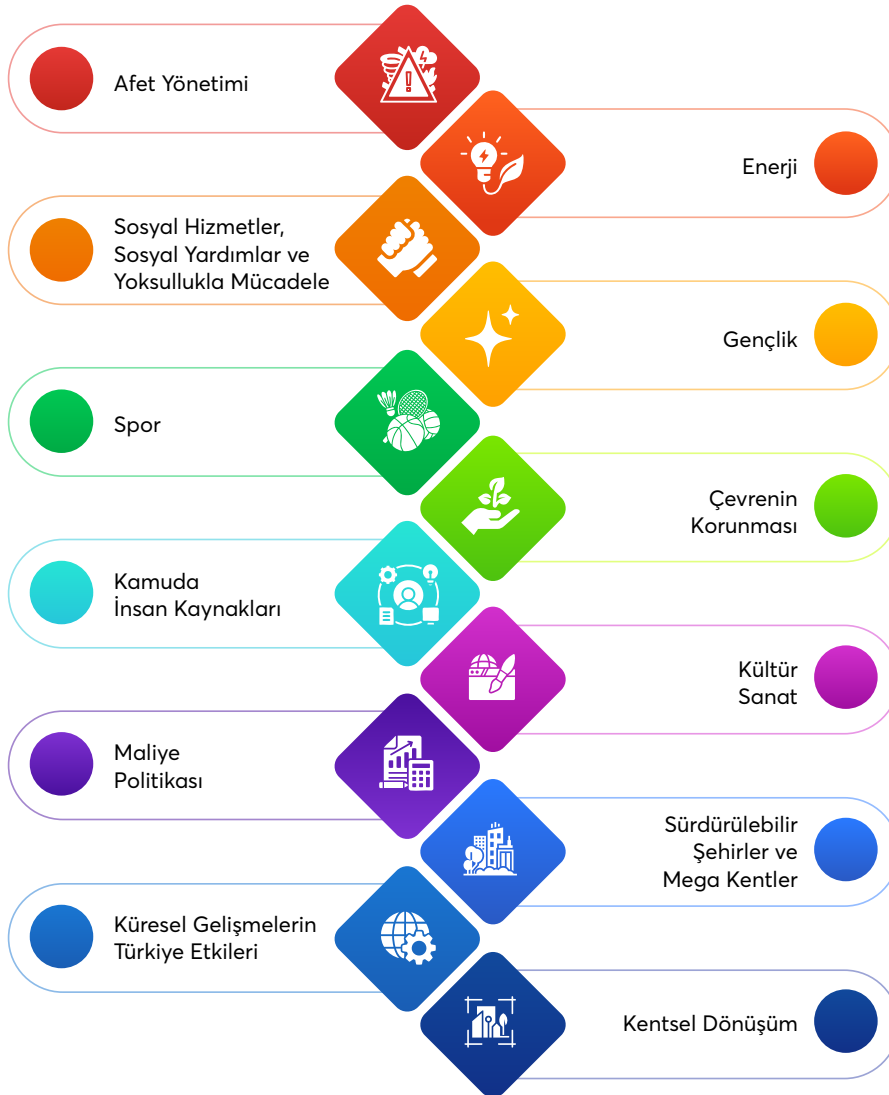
Afet Yönetimi

Enerji

Sosyal Hizmetler, Sosyal Yardımlar ve Yoksullukla Mücadele

Gençlik

Spor

Çevrenin Korunması

Kamuda İnsan Kaynakları

Kültür Sanat

Maliye Politikası

Sürdürülebilir Şehirler ve Mega Kentler

Küresel Gelişmelerin Türkiye Etkileri

Kentsel Dönüşüm